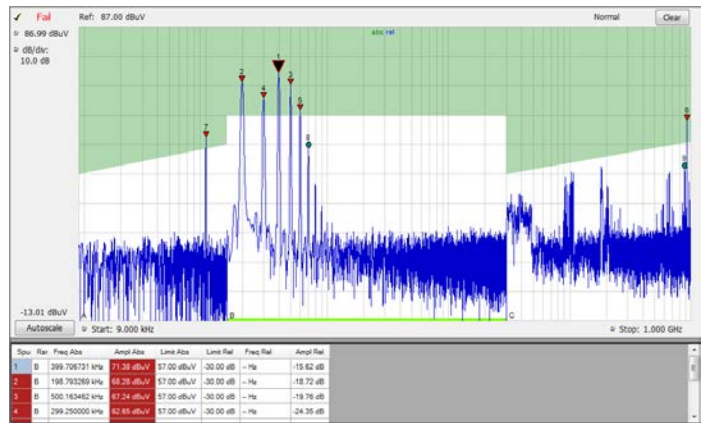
✓ Fail Ref: 87.00 dBuV Normal Clear

86.99 dBuV

dB/div: 10.0 dB

abs rel

1 2 3 4 5 6 7 8 9

-13.01 dBuV

Autoscale

Start: 9.000 kHz

Stop: 1.000 GHz

A B C

| Spu | Rar | Freq Abs | Ampl Abs | Limit Abs | Limit Rel | Freq Rel | Ampl Rel |
|---|---|---|---|---|---|---|---|
| 1 | B | 399.706731 kHz | 71.38 dBuV | 57.00 dBuV | -30.00 dB | -- Hz | -15.62 dB |
| 2 | B | 198.793269 kHz | 68.28 dBuV | 57.00 dBuV | -30.00 dB | -- Hz | -18.72 dB |
| 3 | B | 500.163462 kHz | 67.24 dBuV | 57.00 dBuV | -30.00 dB | -- Hz | -19.76 dB |
| 4 | B | 299.250000 kHz | 62.65 dBuV | 57.00 dBuV | -30.00 dB | -- Hz | -24.35 dB |